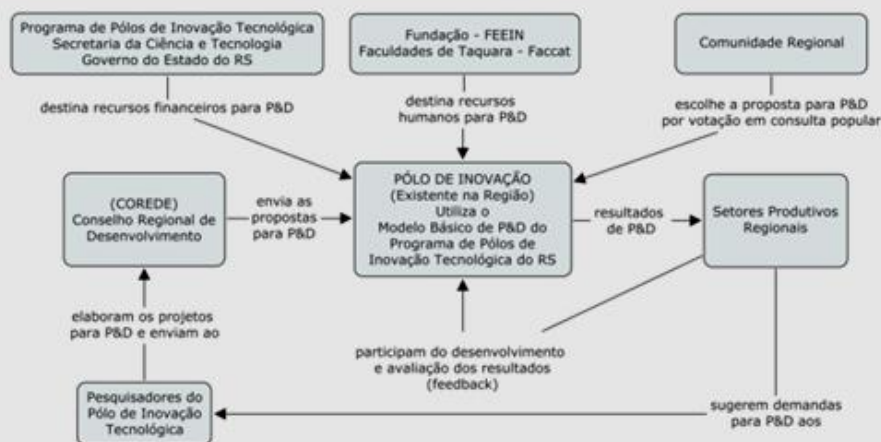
Programa de Pólos de Inovação Tecnológica
Secretaria da Ciência e Tecnologia
Governo do Estado do RS

Fundação - FEEIN
Faculdades de Taquara - Faccat

Comunidade Regional

destina recursos financeiros para P&D

destina recursos humanos para P&D

escolhe a proposta para P&D por votação em consulta popular

(COREDE)
Conselho Regional de Desenvolvimento

envia as propostas para P&D

PÓLO DE INOVAÇÃO
(Existente na Região)
Utiliza o
Modelo Básico de P&D do Programa de Pólos de Inovação Tecnológica do RS

resultados de P&D

Setores Produtivos Regionais

elaboram os projetos para P&D e enviam ao

participam do desenvolvimento e avaliação dos resultados (feedback)

Pesquisadores do Pólo de Inovação Tecnológica

sugerem demandas para P&D aos